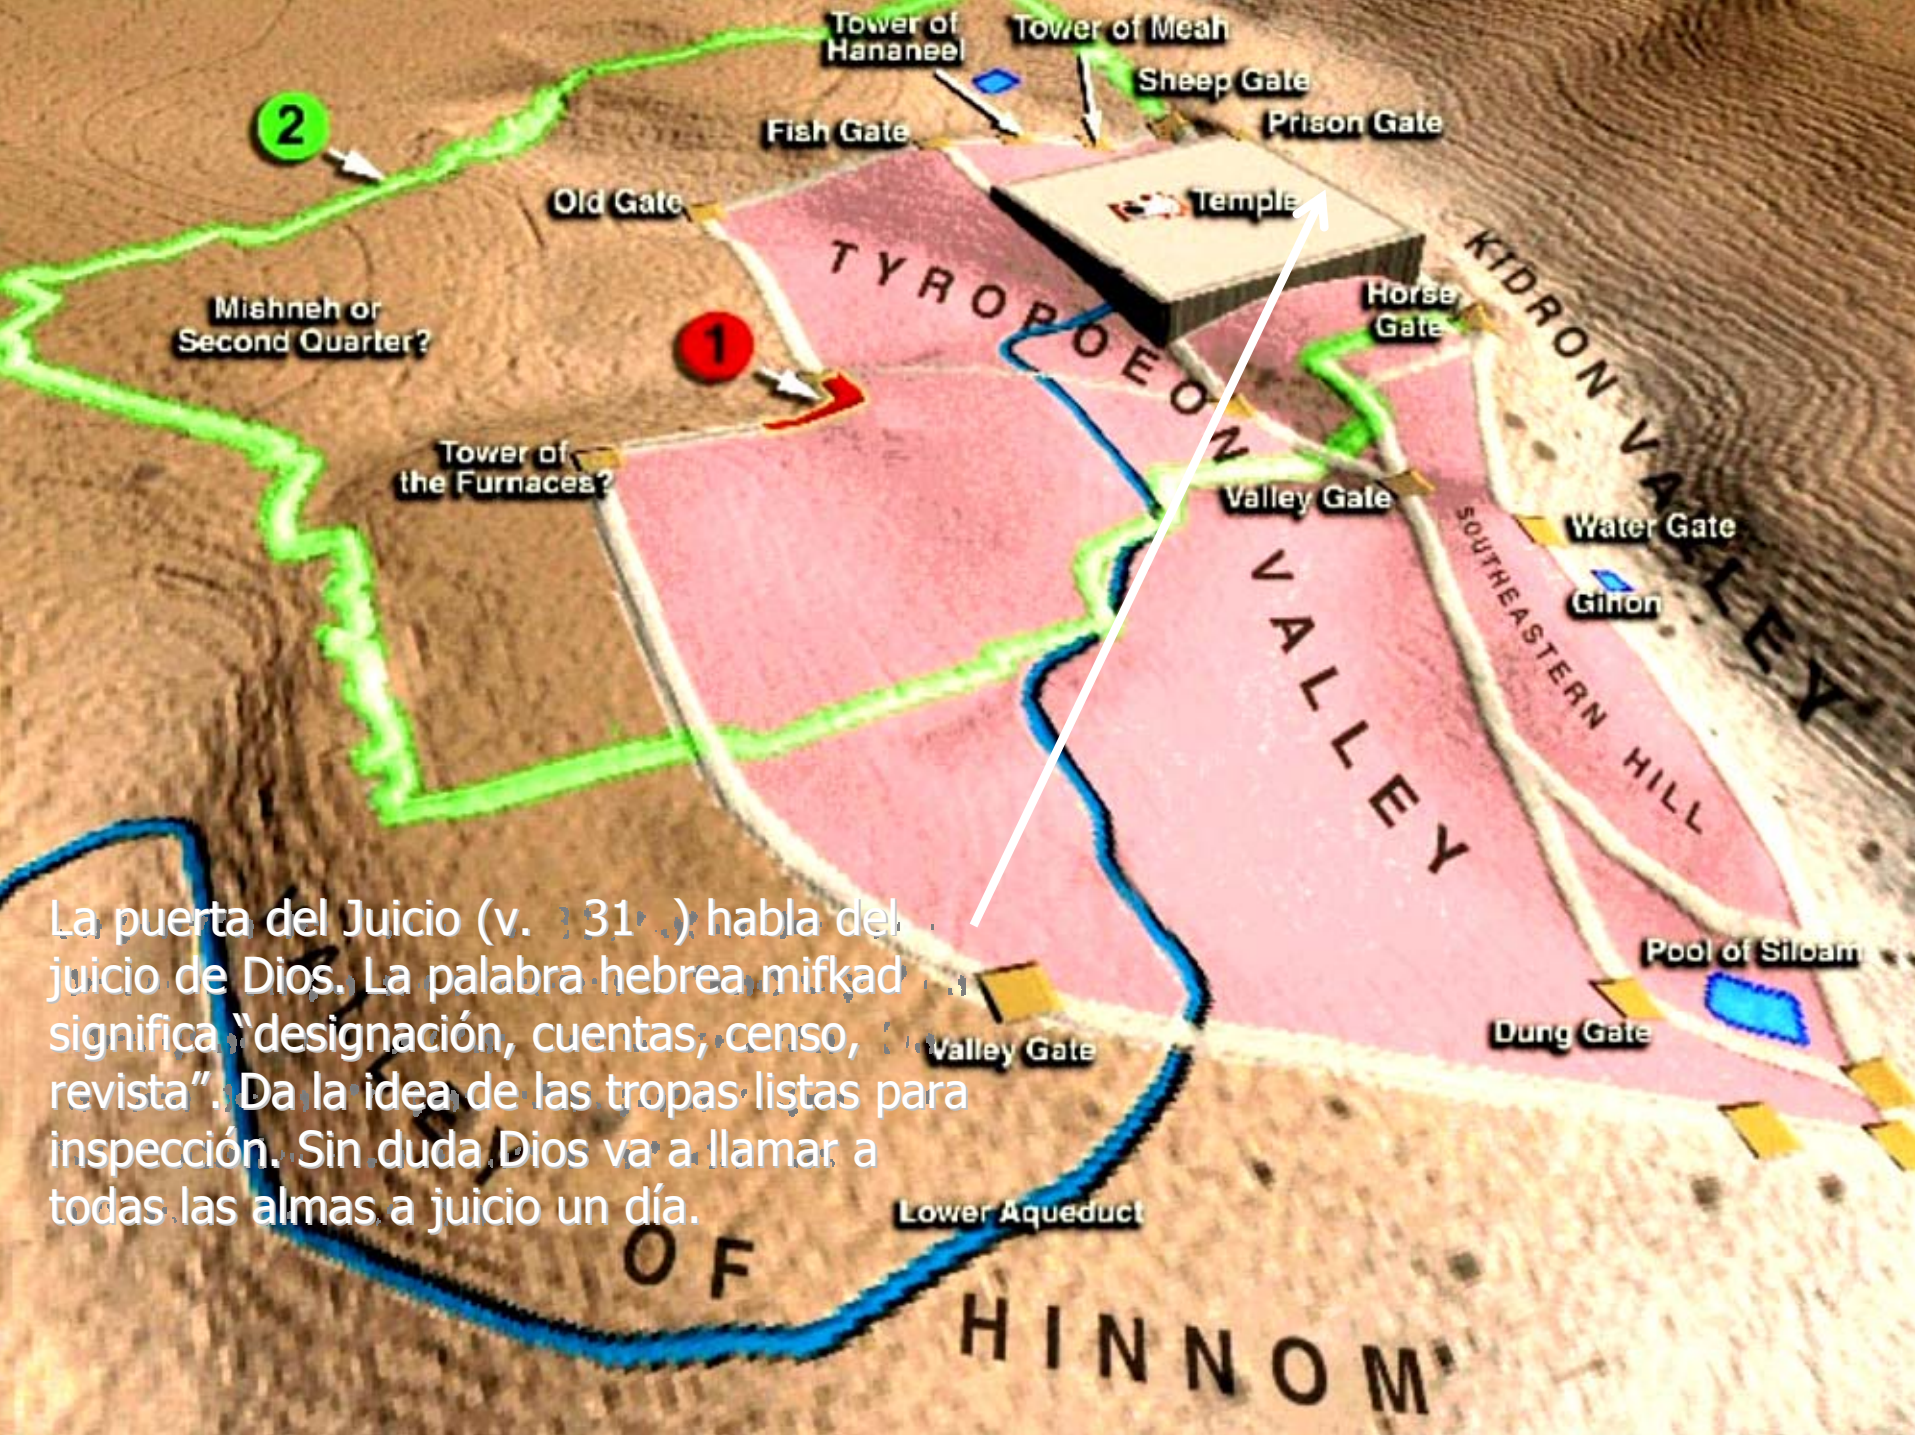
Tower of Hananeel

Tower of Meah

Sheep Gate

Prison Gate

Fish Gate

2

Old Gate

Temple

TYROPOEON VALLEY

KIDRON VALLEY

Horse Gate

Mishneh or Second Quarter?

1

Tower of the Furnaces?

Valley Gate

Water Gate

Gihon

SOUTHEASTERN HILL

Pool of Siloam

Dung Gate

Valley Gate

Lower Aqueduct

OF HINNOM

La puerta del Juicio (v. 31 ) habla del juicio de Dios. La palabra hebrea mifkad significa "designación, cuentas, censo, revista". Da la idea de las tropas listas para inspección. Sin duda Dios va a llamar a todas las almas a juicio un día.